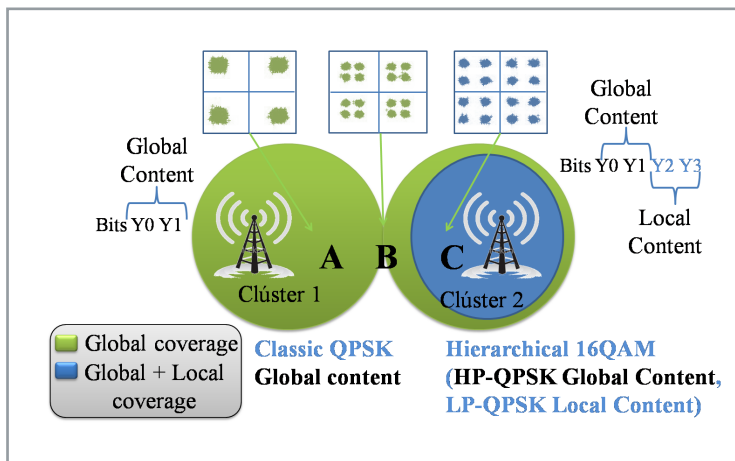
Global Content

Bits Y0 Y1

A

B

C

Clúster 1

Clúster 2

Global Content

Bits Y0 Y1 Y2 Y3

Local Content

Global coverage

Global + Local coverage

Classic QPSK
Global content

Hierarchical 16QAM
(HP-QPSK Global Content, LP-QPSK Local Content)